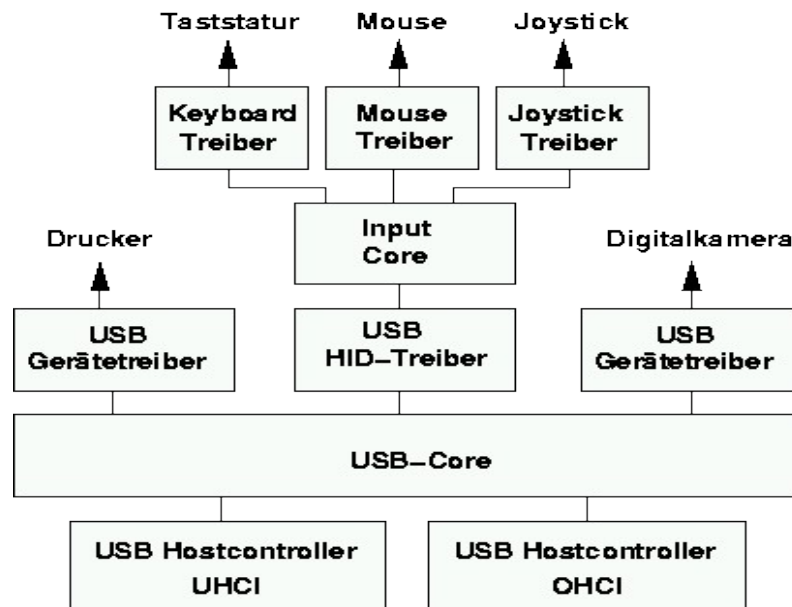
Taststatur

Mouse

Joystick

Keyboard Treiber

Mouse Treiber

Joystick Treiber

Input Core

Drucker

Digitalkamera

USB Gerätetreiber

USB HID–Treiber

USB Gerätetreiber

USB–Core

USB Hostcontroller UHCI

USB Hostcontroller OHCI